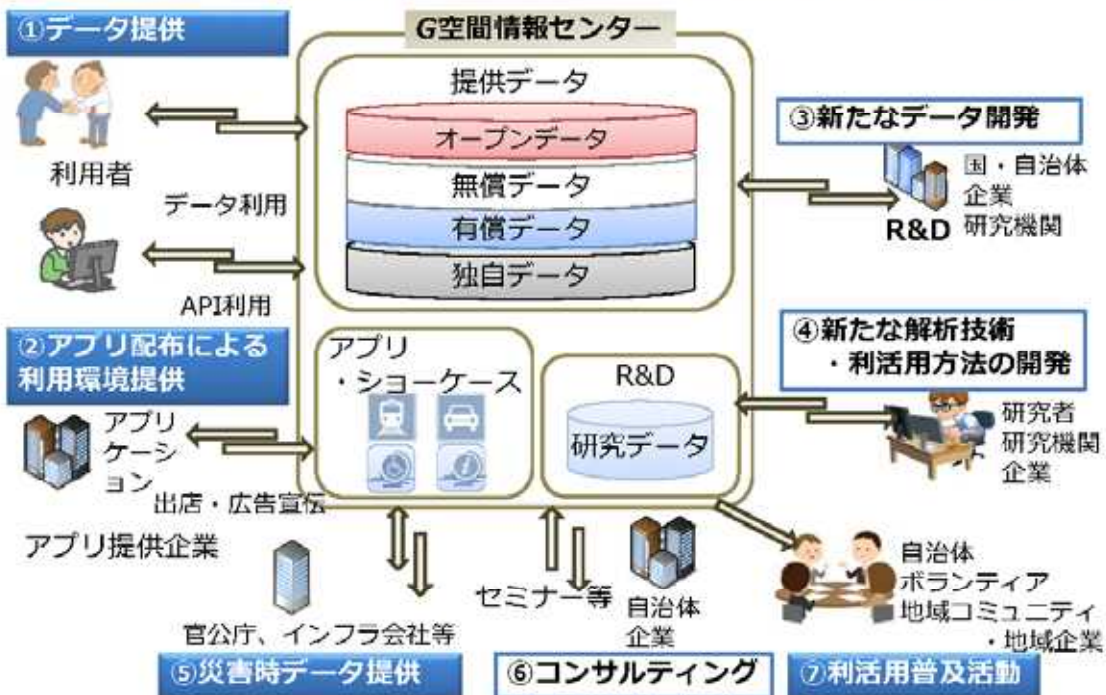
①データ提供

G空間情報センター

提供データ

オープンデータ

無償データ

有償データ

独自データ

利用者

データ利用

API利用

③新たなデータ開発

国・自治体
企業
研究機関

R&D

②アプリ配布による利用環境提供

アプリ
・ショーケース

R&D

研究データ

④新たな解析技術
・利活用方法の開発

研究者
研究機関
企業

アプリケーション

出店・広告宣伝

アプリ提供企業

セミナー等

自治体
企業

自治体
ボランティア
地域コミュニティ
・地域企業

官公庁、インフラ会社等

⑤災害時データ提供

⑥コンサルティング

⑦利活用普及活動